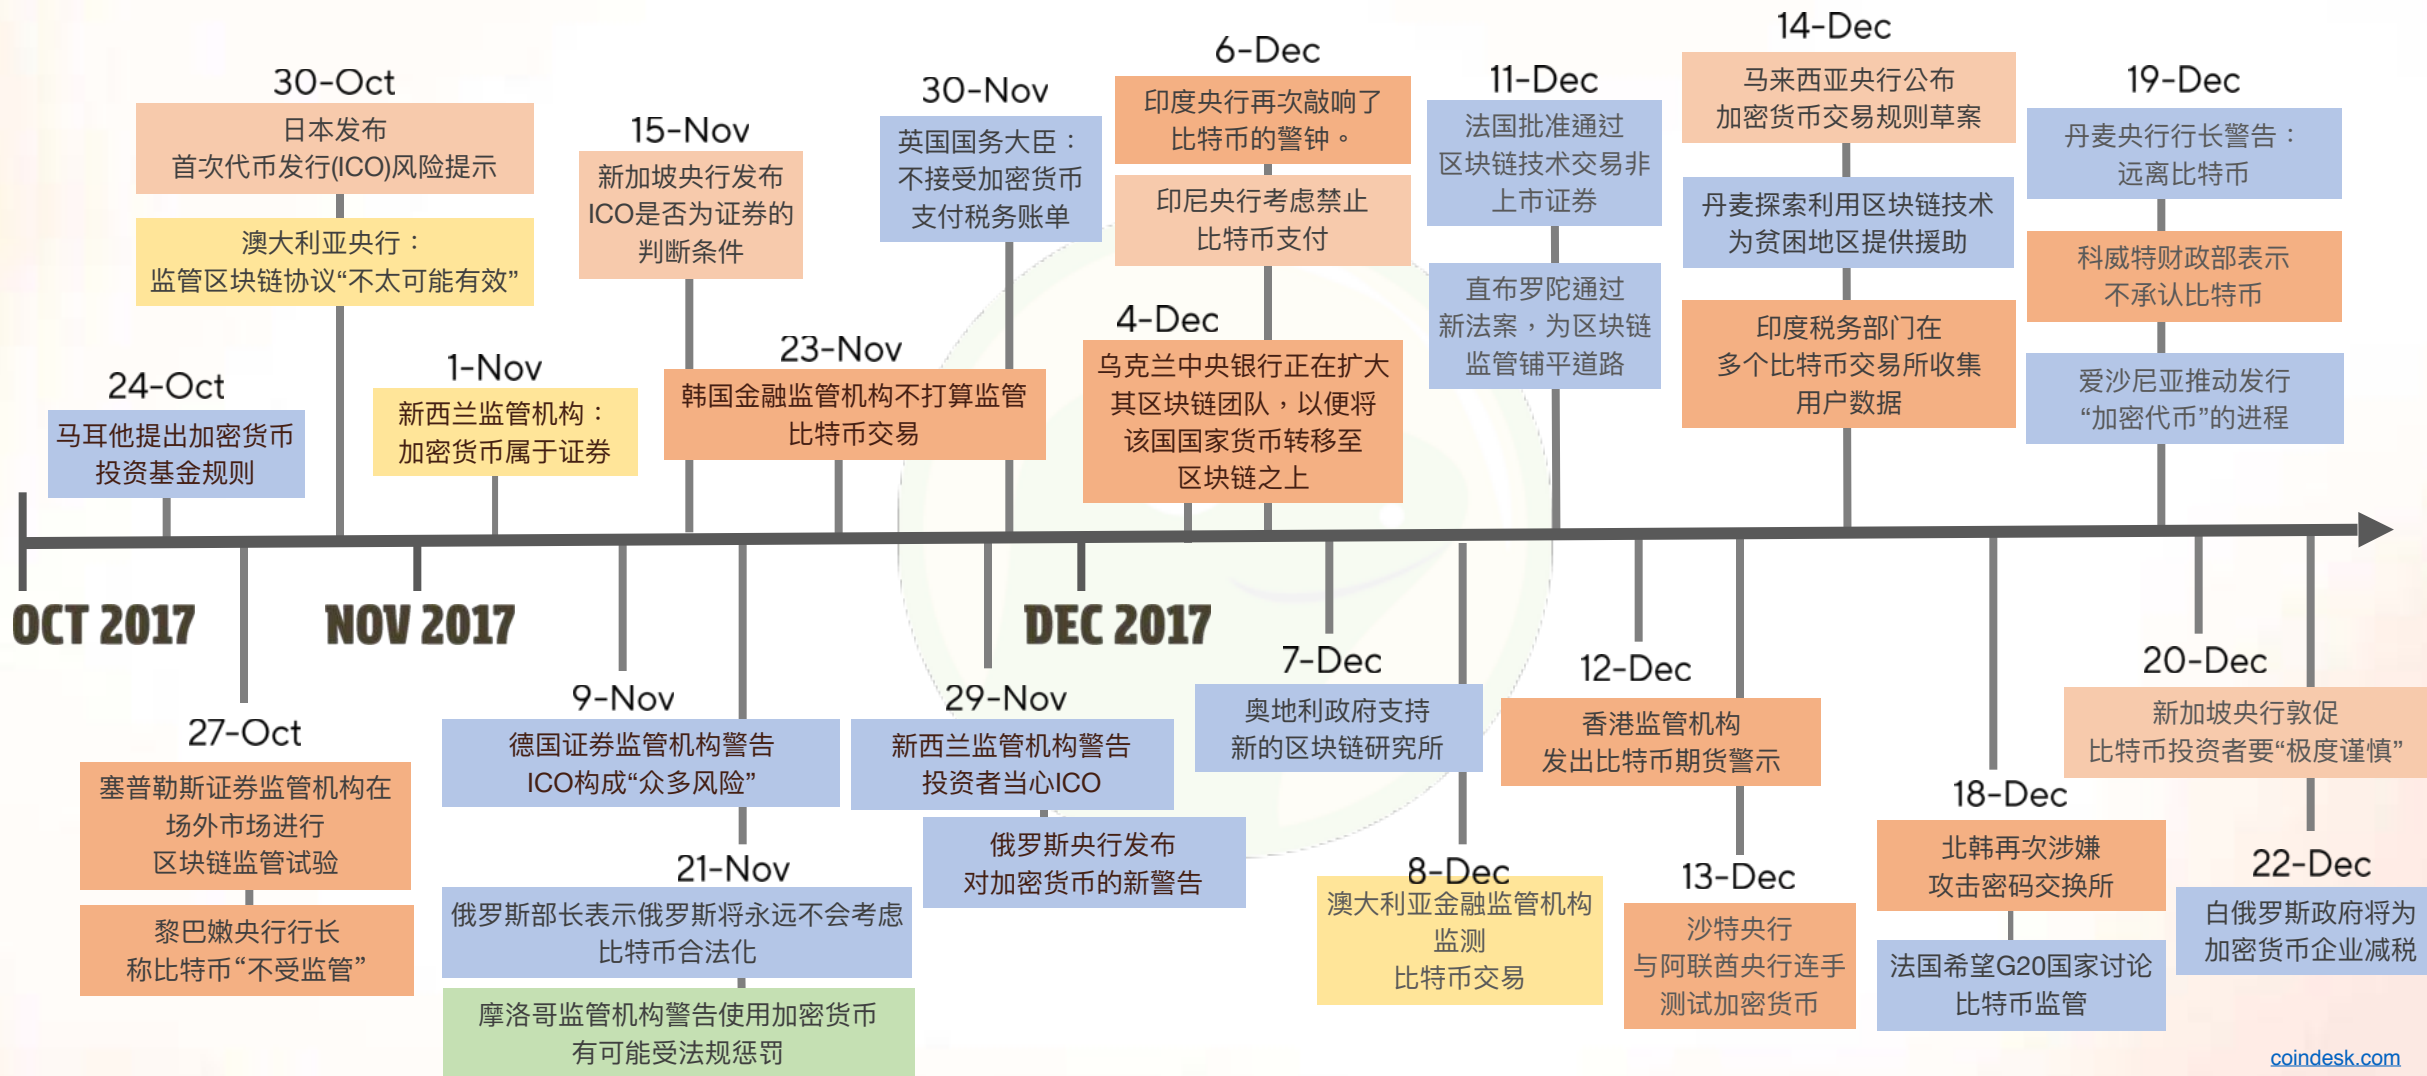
24-Oct
马耳他提出加密货币投资基金规则

30-Oct
日本发布首次代币发行(ICO)风险提示

澳大利亚央行：监管区块链协议“不太可能有效”

1-Nov
新西兰监管机构：加密货币属于证券

15-Nov
新加坡央行发布ICO是否为证券的判断条件

23-Nov
韩国金融监管机构不打算监管比特币交易

30-Nov
英国国务大臣：不接受加密货币支付税务账单

6-Dec
印度央行再次敲响了比特币的警钟。

印尼央行考虑禁止比特币支付

4-Dec
乌克兰中央银行正在扩大其区块链团队，以便将该国国家货币转移至区块链之上

11-Dec
法国批准通过区块链技术交易非上市证券

直布罗陀通过新法案，为区块链监管铺平道路

14-Dec
马来西亚央行公布加密货币交易规则草案

丹麦探索利用区块链技术为贫困地区提供援助

印度税务部门在多个比特币交易所收集用户数据

19-Dec
丹麦央行行长警告：远离比特币

科威特财政部表示不承认比特币

爱沙尼亚推动发行“加密代币”的进程

OCT 2017
NOV 2017
DEC 2017

27-Oct
塞普勒斯证券监管机构在场外市场进行区块链监管试验

黎巴嫩央行行长称比特币“不受监管”

9-Nov
德国证券监管机构警告ICO构成“众多风险”

21-Nov
俄罗斯部长表示俄罗斯将永远不会考虑比特币合法化

摩洛哥监管机构警告使用加密货币有可能受法规惩罚

29-Nov
新西兰监管机构警告投资者当心ICO

俄罗斯央行发布对加密货币的新警告

7-Dec
奥地利政府支持新的区块链研究所

8-Dec
澳大利亚金融监管机构监测比特币交易

12-Dec
香港监管机构发出比特币期货警示

13-Dec
沙特央行与阿联酋央行连手测试加密货币

18-Dec
北韩再次涉嫌攻击密码交换所

法国希望G20国家讨论比特币监管

20-Dec
新加坡央行敦促比特币投资者要“极度谨慎”

22-Dec
白俄罗斯政府将为加密货币企业减税

coindesk.com